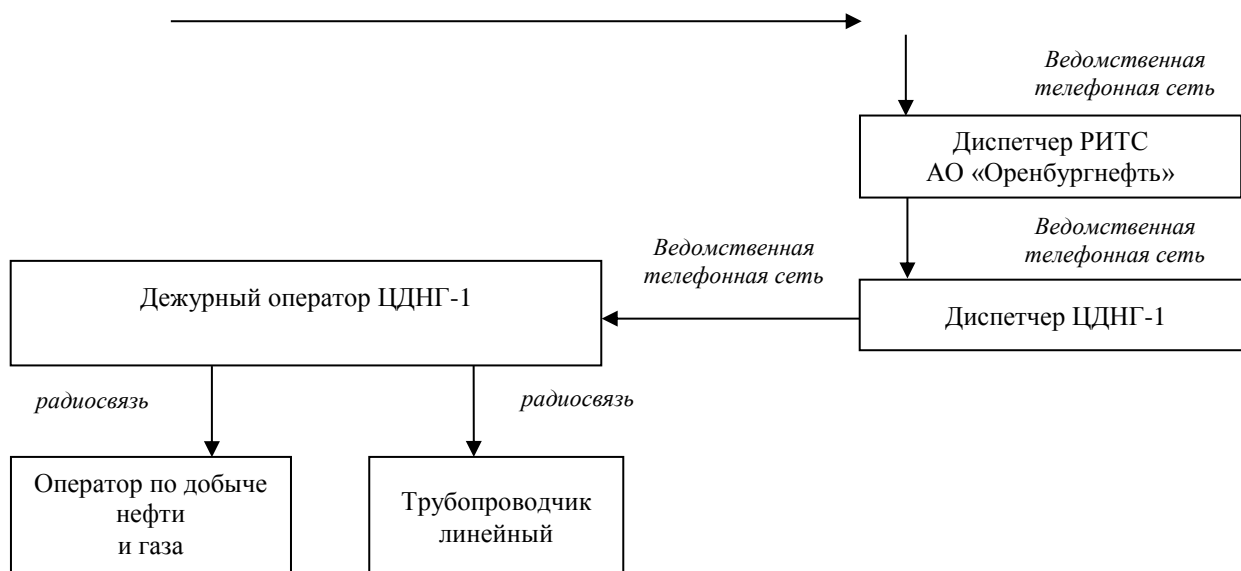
Ведомственная телефонная сеть

Диспетчер РИТС
АО «Оренбургнефть»

Ведомственная телефонная сеть

Ведомственная телефонная сеть

Дежурный оператор ЦДНГ-1

Диспетчер ЦДНГ-1

радиосвязь

радиосвязь

Оператор по добыче нефти
и газа

Трубопроводчик линейный